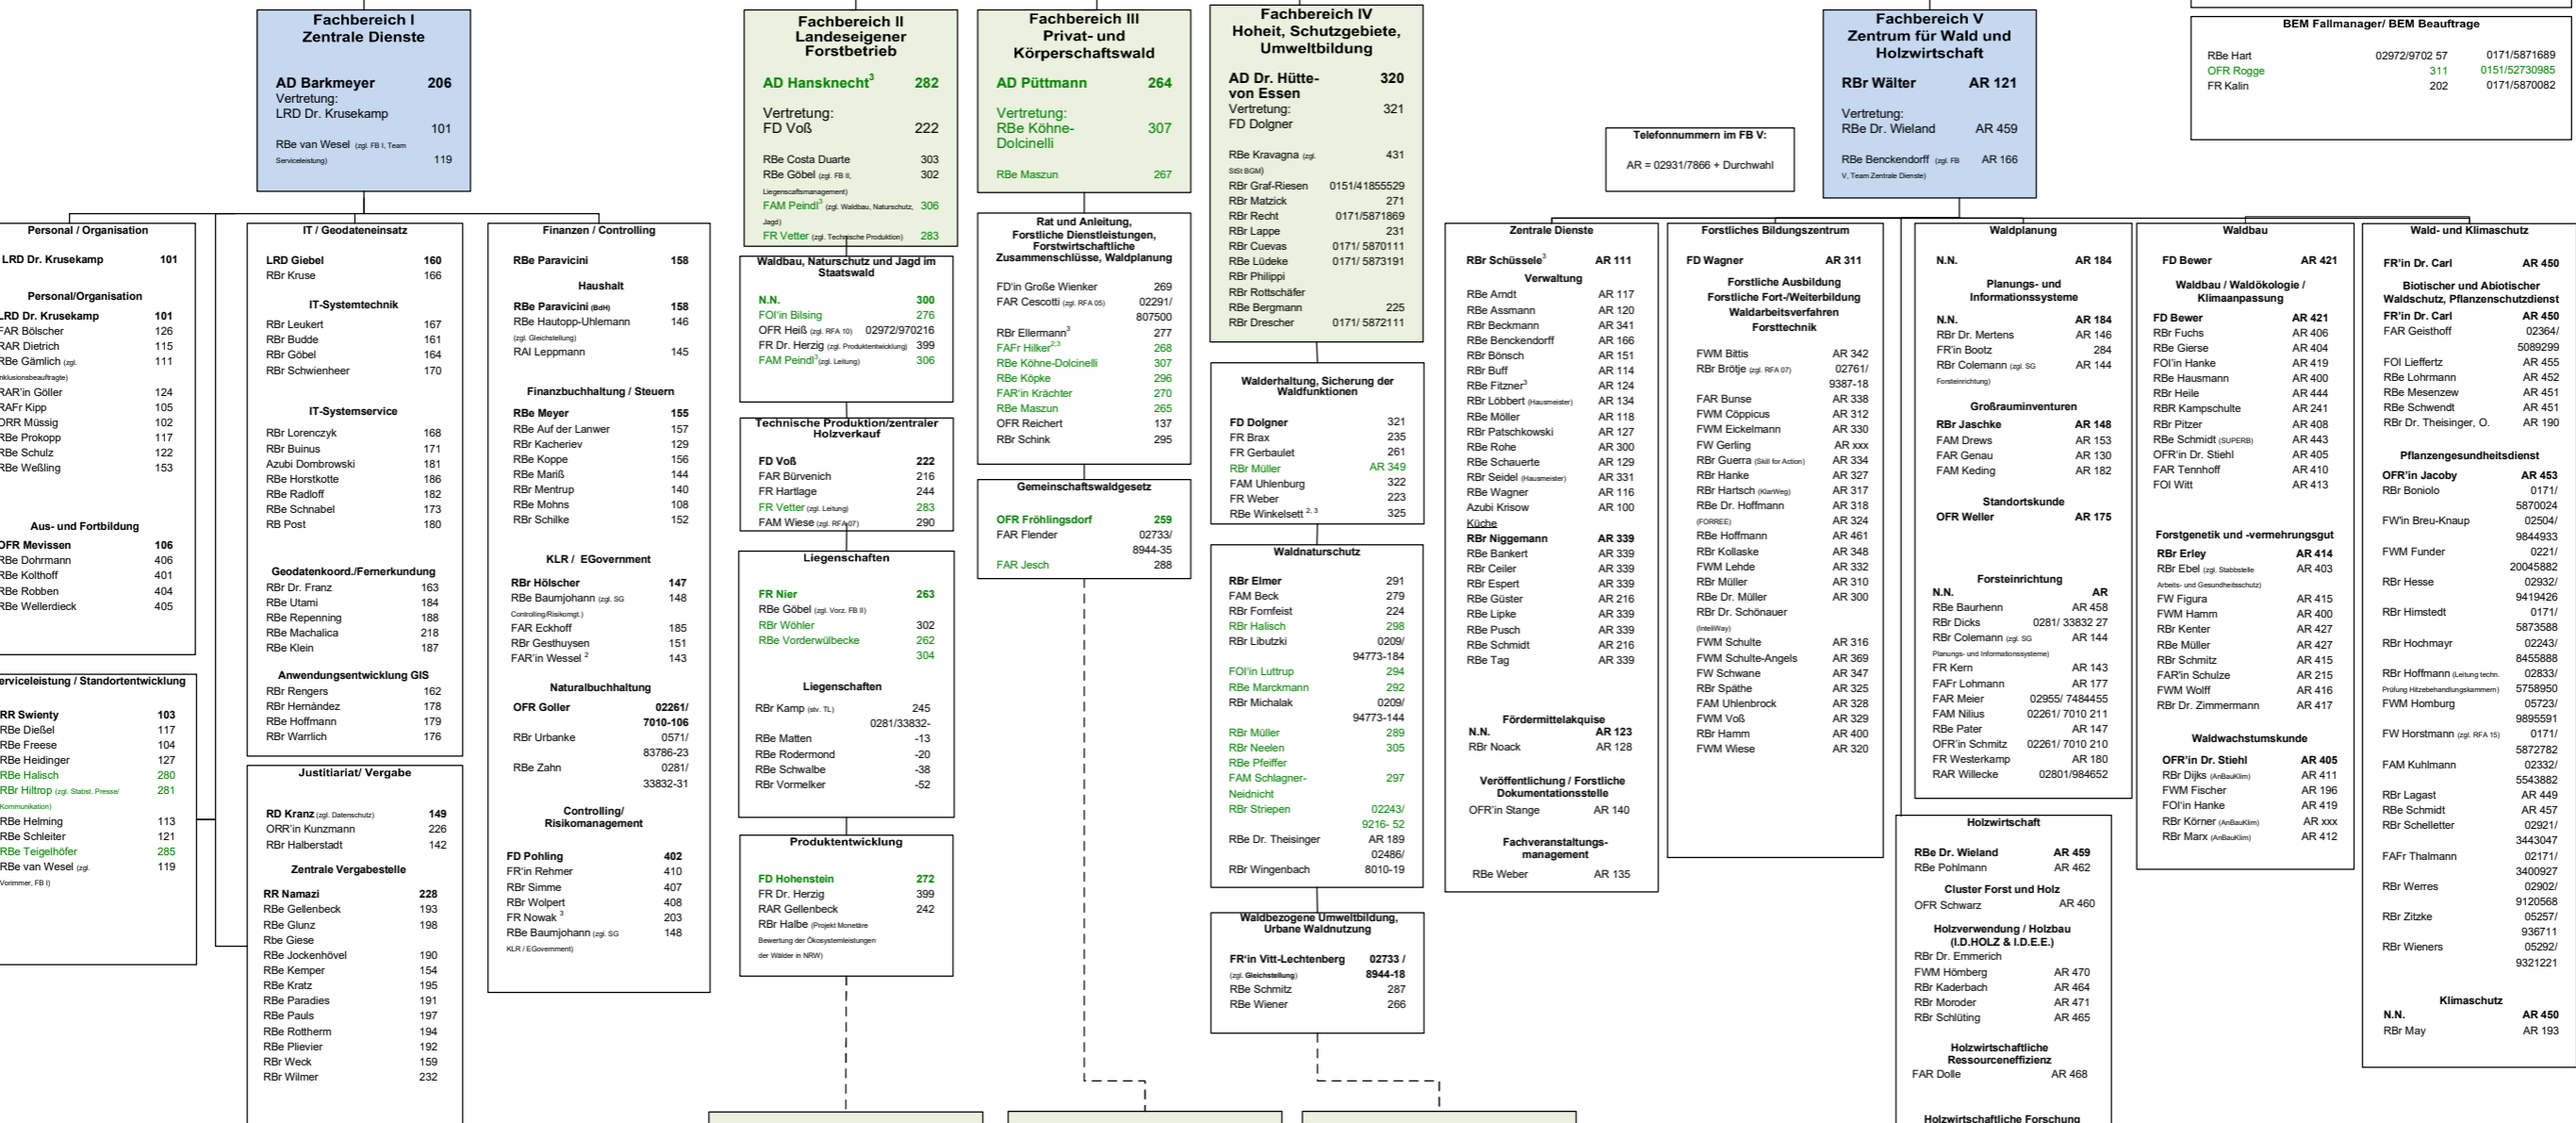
Fachbereich I
Zentrale Dienste

AD Barkmeyer 206
Vertretung:
LRD Dr. Krusekamp 101
RBe van Wesel (zgl. FB I, Team Serviceleistung) 119

Fachbereich II
Landeseigener Forstbetrieb

AD Hansknecht³ 282

Vertretung:
FD Voß 222

RBe Costa Duarte 303
RBe Göbel (zgl. FB II, Liegenschaftsmanagement) 302
FAM Peindl³ (zgl. Waldbau, Naturschutz, Jagd) 306
FR Vetter (zgl. Technische Produktion) 283

Fachbereich III
Privat- und Körperschaftswald

AD Püttmann 264

Vertretung:
RBe Köhne-Dolcinelli 307

RBe Maszun 267

Fachbereich IV
Hoheit, Schutzgebiete, Umweltbildung

AD Dr. Hütte-von Essen 320
Vertretung: 321
FD Dolgner

RBe Kravagna (zgl. SiSt BGM) 431
RBr Graf-Riesen 0151/41855529
RBr Matzick 271
RBr Recht 0171/5871869
RBr Lappe 231
RBe Cuevas 0171/ 5870111
RBe Lüdeke 0171/ 5873191
RBr Philippi
RBr Rottschäfer
RBe Bergmann 225
RBr Drescher 0171/ 5872111

Telefonnummern im FB V:
AR = 02931/7866 + Durchwahl

Fachbereich V
Zentrum für Wald und Holzwirtschaft

RBr Wälter AR 121

Vertretung:
RBe Dr. Wieland AR 459

RBe Benckendorff (zgl. FB V, Team Zentrale Dienste) AR 166

BEM Fallmanager/ BEM Beauftrage
RBe Hart 02972/9702 57 0171/5871689
OFR Rogge 311 0151/52730985
FR Kalin 202 0171/5870082

Personal / Organisation
LRD Dr. Krusekamp 101

Personal/Organisation
LRD Dr. Krusekamp 101
FAR Bölscher 126
RAR Dietrich 115
RBe Gämlich (zgl. Inklusionsbeauftragte) 111
RAR'in Göller 124
RAFr Kipp 105
ORR Müssig 102
RBe Prokopp 117
RBe Schulz 122
RBe Weßling 153

Aus- und Fortbildung
OFR Mevissen 106
RBe Dohrmann 406
RBe Kolthoff 401
RBe Robben 404
RBe Wellerdieck 405

Serviceleistung / Standortentwicklung
RR Swienty 103
RBe Dießel 117
RBe Freese 104
RBe Heidinger 127
RBe Halisch 280
RBr Hiltrop (zgl. Stabst. Presse/ Kommunikation) 281
RBe Helming 113
RBe Schleiter 121
RBe Teigelhöfer 285
RBe van Wesel (zgl. Vorimmer, FB I) 119

IT / Geodateneinsatz
LRD Giebel 160
RBr Kruse 166

IT-Systemtechnik
RBr Leukert 167
RBr Budde 161
RBr Göbel 164
RBr Schwienheer 170

IT-Systemservice
RBr Lorenczyk 168
RBr Buinus 171
Azubi Dombrowski 181
RBe Horstkotte 186
RBe Radloff 182
RBe Schnabel 173
RB Post 180

Geodatenkoord./Fernerkundung
RBr Dr. Franz 163
RBe Utami 184
RBe Repenning 188
RBe Machalica 218
RBe Klein 187

Anwendungsentwicklung GIS
RBr Rengers 162
RBr Hernández 178
RBe Hoffmann 179
RBr Warrlich 176

Justitiariat/ Vergabe
RD Kranz (zgl. Datenschutz) 149
ORR'in Kunzmann 226
RBr Halberstadt 142

Zentrale Vergabestelle
RR Namazi 228
RBe Gellenbeck 193
RBe Glunz 198
Rbe Giese
RBe Jockenhövel 190
RBe Kemper 154
RBe Kratz 195
RBe Paradies 191
RBe Pauls 197
RBe Rottherm 194
RBe Plievier 192
RBr Weck 159
RBr Wilmer 232

Finanzen / Controlling
RBe Paravicini 158

Haushalt
RBe Paravicini (BdH) 158
RBe Hautopp-Uhlemann (zgl. Gleichstellung) 146
RAI Leppmann 145

Finanzbuchhaltung / Steuern
RBe Meyer 155
RBe Auf der Lanwer 157
RBr Kacheriev 129
RBe Koppe 156
RBe Mariß 144
RBr Mentrup 140
RBe Mohns 108
RBr Schilke 152

KLR / EGovernment
RBr Hölscher 147
RBe Baumjohann (zgl. SG Controlling/Risikomgt.) 148
FAR Eckhoff 185
RBr Gesthuysen 151
FAR'in Wessel ² 143

Naturalbuchhaltung
OFR Goller 02261/ 7010-106
RBr Urbanke 0571/ 83786-23
RBe Zahn 0281/ 33832-31

Controlling/ Risikomanagement
FD Pohling 402
FR'in Rehmer 410
RBr Simme 407
RBr Wolpert 408
FR Nowak ³ 203
RBe Baumjohann (zgl. SG KLR / EGovernment) 148

Waldbau, Naturschutz und Jagd im Staatswald
N.N. 300
FOI'in Bilsing 276
OFR Heiß (zgl. RFA 10) 02972/970216
FR Dr. Herzig (zgl. Produktentwicklung) 399
FAM Peindl³ (zgl. Leitung) 306

Technische Produktion/zentraler Holzverkauf
FD Voß 222
FAR Bürvenich 216
FR Hartlage 244
FR Vetter (zgl. Leitung) 283
FAM Wiese (zgl. RFA 07) 290

Liegenschaften
FR Nier 263
RBe Göbel (zgl. Vorz. FB II) 302
RBr Wöhler 262
RBe Vorderwülbecke 304

Liegenschaften
RBr Kamp (stv. TL) 245
0281/33832-
RBe Matten -13
RBe Rodermond -20
RBe Schwalbe -38
RBr Vormelker -52

Produktentwicklung
FD Hohenstein 272
FR Dr. Herzig 399
RAR Gellenbeck 242
RBr Halbe (Projekt Monetäre Bewertung der Ökosystemleistungen der Wälder in NRW)

Rat und Anleitung, Forstliche Dienstleistungen, Forstwirtschaftliche Zusammenschlüsse, Waldplanung
FD'in Große Wienker 269
FAR Cescotti (zgl. RFA 05) 02291/ 807500
RBr Ellermann³ 277
FAFr Hilker²˒³ 268
RBe Köhne-Dolcinelli 307
RBe Köpke 296
FAR'in Krächter 270
RBe Maszun 265
OFR Reichert 137
RBr Schink 295

Gemeinschaftswaldgesetz
OFR Fröhlingsdorf 259
FAR Flender 02733/ 8944-35
FAR Jesch 288

Walderhaltung, Sicherung der Waldfunktionen
FD Dolgner 321
FR Brax 235
FR Gerbaulet 261
RBr Müller AR 349
FAM Uhlenburg 322
FR Weber 223
RBe Winkelsett ²˒³ 325

Waldnaturschutz
RBr Elmer 291
FAM Beck 279
RBr Fornfeist 224
RBr Halisch 298
RBr Libutzki 0209/ 94773-184
FOI'in Luttrup 294
RBe Marckmann 292
RBr Michalak 0209/ 94773-144
RBr Müller 289
RBr Neelen 305
RBe Pfeiffer
FAM Schlagner-Neindicht 297
RBr Striepen 02243/ 9216- 52
RBe Dr. Theisinger AR 189
RBr Wingenbach 02486/ 8010-19

Waldbezogene Umweltbildung, Urbane Waldnutzung
FR'in Vitt-Lechtenberg (zgl. Gleichstellung) 02733 / 8944-18
RBe Schmitz 287
RBe Wiener 266

Zentrale Dienste
RBr Schüssele³ AR 111
Verwaltung
RBe Arndt AR 117
RBe Assmann AR 120
RBe Beckmann AR 341
RBe Benckendorff AR 166
RBe Bönsch AR 151
RBr Buff AR 114
RBe Fitzner³ AR 124
RBr Löbbert (Hausmeister) AR 134
RBe Möller AR 118
RBe Patschkowski AR 127
RBe Rohe AR 300
RBe Schauerte AR 129
RBr Seidel (Hausmeister) AR 331
RBe Wagner AR 116
Azubi Krisow AR 100
Küche
RBr Niggemann AR 339
RBe Bankert AR 339
RBe Ceiler AR 339
RBr Espert AR 339
RBe Güster AR 216
RBe Lipke AR 339
RBe Pusch AR 339
RBe Schmidt AR 216
RBe Tag AR 339

Fördermittelakquise
N.N. AR 123
RBr Noack AR 128

Veröffentlichung / Forstliche Dokumentationsstelle
OFR'in Stange AR 140

Fachveranstaltungs-management
RBe Weber AR 135

Forstliches Bildungszentrum
FD Wagner AR 311
Forstliche Ausbildung
Forstliche Fort-/Weiterbildung
Waldarbeitsverfahren
Forsttechnik
FWM Bittis AR 342
RBr Brötje (zgl. RFA 07) 02761/ 9387-18
FAR Bunse AR 338
FWM Cöppicus AR 312
FWM Eickelmann AR 330
FW Gerling AR xxx
RBr Guerra (Skill for Action) AR 334
RBr Hanke AR 327
RBr Hartsch (KlarWeg) AR 317
RBe Dr. Hoffmann (FORREE) AR 318
RBe Hoffmann AR 324
RBr Kollaske AR 461
FWM Lehde AR 348
RBr Müller AR 332
RBe Dr. Müller AR 310
RBr Dr. Schönauer (InteliWay) AR 300
FWM Schulte AR 316
FWM Schulte-Angels AR 369
FW Schwane AR 347
RBr Späthe AR 325
FAM Uhlenbrock AR 328
FWM Voß AR 329
RBr Hamm AR 400
FWM Wiese AR 320

Waldplanung
N.N. AR 184
Planungs- und Informationssysteme
N.N. AR 184
RBr Dr. Mertens AR 146
FR'in Bootz 284
RBr Colemann (zgl. SG Forsteinrichtung) AR 144

Großrauminventuren
RBr Jaschke AR 148
FAM Drews AR 153
FAR Genau AR 130
FAM Keding AR 182

Standortskunde
OFR Weller AR 175

Forsteinrichtung
N.N. AR
RBe Baurhenn AR 458
RBr Dicks 0281/ 33832 27
RBr Colemann (zgl. SG Planungs- und Informationssysteme) AR 144
FR Kern AR 143
FAFr Lohmann AR 177
FAR Meier 02955/ 7484455
FAM Nilius 02261/ 7010 211
RBe Pater AR 147
OFR'in Schmitz 02261/ 7010 210
FR Westerkamp AR 180
RAR Willecke 02801/984652

Holzwirtschaft
RBe Dr. Wieland AR 459
RBe Pohlmann AR 462
Cluster Forst und Holz
OFR Schwarz AR 460
Holzverwendung / Holzbau (I.D.HOLZ & I.D.E.E.)
RBr Dr. Emmerich
FWM Hömberg AR 470
RBr Kaderbach AR 464
RBr Moroder AR 471
RBr Schlüting AR 465
Holzwirtschaftliche Ressourceneffizienz
FAR Dolle AR 468
Holzwirtschaftliche Forschung

Waldbau
FD Bewer AR 421
Waldbau / Waldökologie / Klimaanpassung
FD Bewer AR 421
RBr Fuchs AR 406
RBe Gierse AR 404
FOI'in Hanke AR 419
RBe Hausmann AR 400
RBr Heile AR 444
RBR Kampschulte AR 241
RBr Pitzer AR 408
RBe Schmidt (SUPERB) AR 443
OFR'in Dr. Stiehl AR 405
FAR Tennhoff AR 410
FOI Witt AR 413

Forstgenetik und -vermehrungsgut
RBr Erley AR 414
RBr Ebel (zgl. Stabsstelle Arbeits- und Gesundheitsschutz) AR 403
FW Figura AR 415
FWM Hamm AR 400
RBr Kenter AR 427
RBe Müller AR 427
RBr Schmitz AR 415
FAR'in Schulze AR 215
FWM Wolff AR 416
RBr Dr. Zimmermann AR 417

Waldwachstumskunde
OFR'in Dr. Stiehl AR 405
RBr Dijks (AnBauKlim) AR 411
FWM Fischer AR 196
FOI'in Hanke AR 419
RBr Körner (AnBauKlim) AR xxx
RBr Marx (AnBauKlim) AR 412

Wald- und Klimaschutz
FR'in Dr. Carl AR 450
Biotischer und Abiotischer Waldschutz, Pflanzenschutzdienst
FR'in Dr. Carl AR 450
FAR Geisthoff 02364/ 5089299
FOI Liefferz AR 455
RBe Lohrmann AR 452
RBe Mesenzew AR 451
RBe Schwendt AR 451
RBr Dr. Theisinger, O. AR 190

Pflanzengesundheitsdienst
OFR'in Jacoby AR 453
RBr Boniolo 0171/ 5870024
FW'in Breu-Knaup 02504/ 9844933
FWM Funder 0221/ 20045882
RBr Hesse 02932/ 9419426
RBr Himstedt 0171/ 5873588
RBr Hochmayr 02243/ 8455888
RBr Hoffmann (Leitung techn. Prüfung Hitzebehandlungskammern) 02833/ 5758950
FWM Homburg 05723/ 9895591
FW Horstmann (zgl. RFA 15) 0171/ 5872782
FAM Kuhlmann 02332/ 5543882
RBr Lagast AR 449
RBe Schmidt AR 457
RBr Schelletter 02921/ 3443047
FAFr Thalmann 02171/ 3400927
RBr Werres 02902/ 9120568
RBr Zitzke 05257/ 936711
RBr Wieners 05292/ 9321221

Klimaschutz
N.N. AR 450
RBr May AR 193